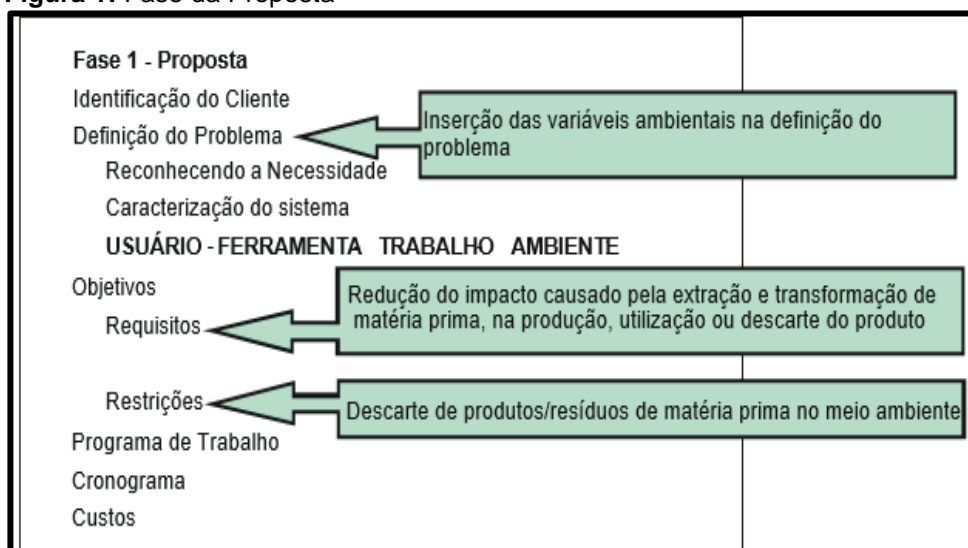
Figura 1: Fase da Proposta

Fase 1 - Proposta

Identificação do Cliente

Definição do Problema

Inserção das variáveis ambientais na definição do problema

Reconhecendo a Necessidade

Caracterização do sistema

USUÁRIO - FERRAMENTA TRABALHO AMBIENTE

Objetivos

Requisitos

Redução do impacto causado pela extração e transformação de matéria prima, na produção, utilização ou descarte do produto

Restrições

Descarte de produtos/resíduos de matéria prima no meio ambiente

Programa de Trabalho

Cronograma

Custos